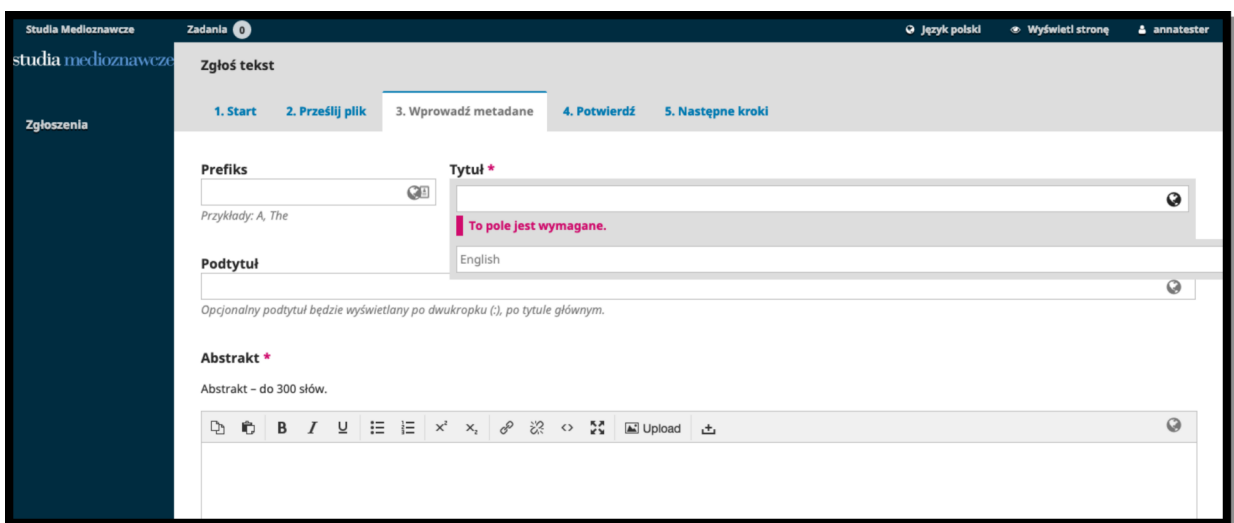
Studia Medioznawcze Zadania 0 Język polski Wyświetl stronę annatester

studia medioznawcze

Zgłoszenia

Zgłoś tekst

1. Start 2. Prześlij plik 3. Wprowadź metadane 4. Potwierdź 5. Następne kroki

Prefiks

Przykłady: A, The

Tytuł *

To pole jest wymagane.

English

Podtytuł

Opcjonalny podtytuł będzie wyświetlany po dwukropku (:), po tytule głównym.

Abstrakt *

Abstrakt – do 300 słów.

B I U $x^2$ $x_2$ Upload